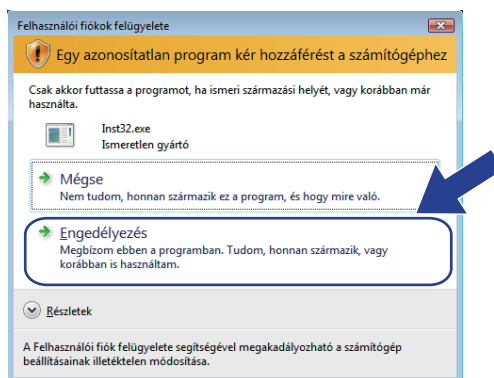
Felhasználói fiókok felügyelete

Egy azonosítatlan program kér hozzáférést a számítógéphez

Csak akkor futtassa a programot, ha ismeri származási helyét, vagy korábban már használta.

Inst32.exe
Ismeretlen gyártó

Mégse
Nem tudom, honnan származik ez a program, és hogy mire való.

Engedélyezés
Megbízom ebben a programban. Tudom, honnan származik, vagy korábban is használtam.

Részletek

A Felhasználói fiók felügyelete segítségével megakadályozható a számítógép beállításainak illetéktelen módosítása.